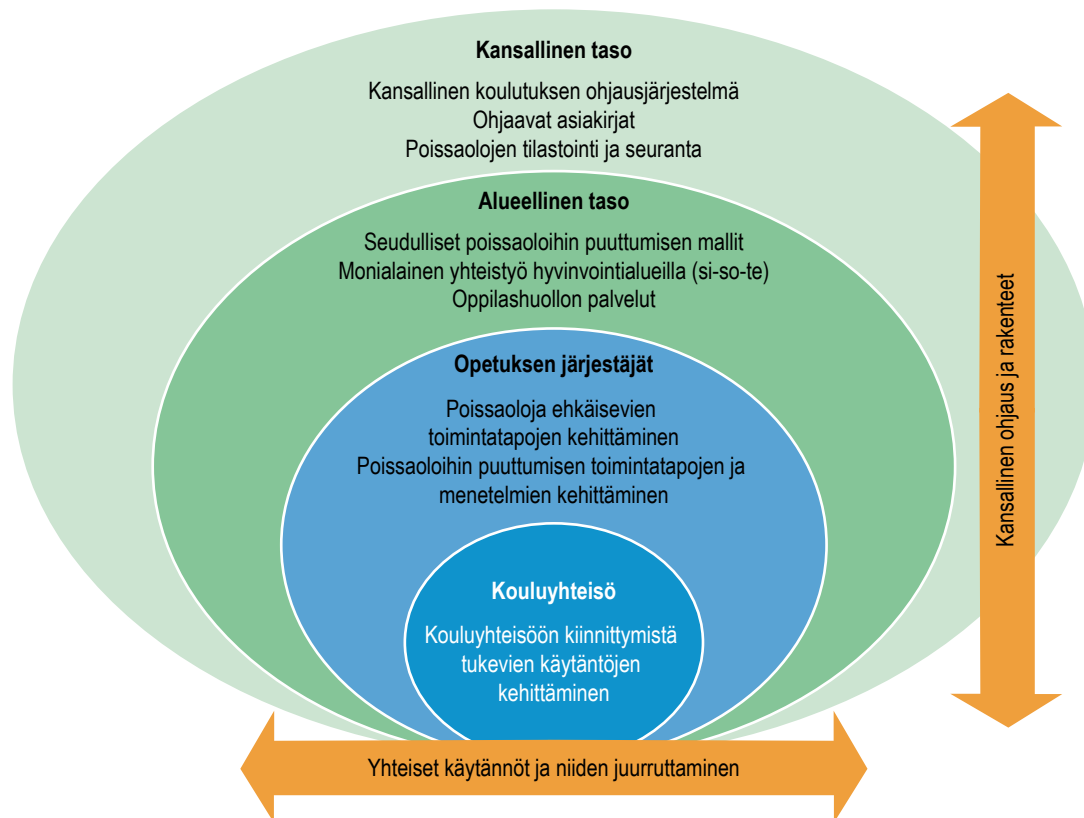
Kansallinen taso

Kansallinen koulutuksen ohjausjärjestelmä
Ohjaavat asiakirjat
Poissaolojen tilastointi ja seuranta

Alueellinen taso

Seudulliset poissaoloihin puuttumisen mallit
Monialainen yhteistyö hyvinvointialueilla (si-so-te)
Oppilashuollon palvelut

Opetuksen järjestäjät

Poissaoloja ehkäisevien toimintatapojen kehittäminen
Poissaoloihin puuttumisen toimintatapojen ja menetelmien kehittäminen

Kouluyhteisö

Kouluyhteisöön kiinnittymistä tukevien käytäntöjen kehittäminen

Kansallinen ohjaus ja rakenteet

Yhteiset käytännöt ja niiden juurruttaminen